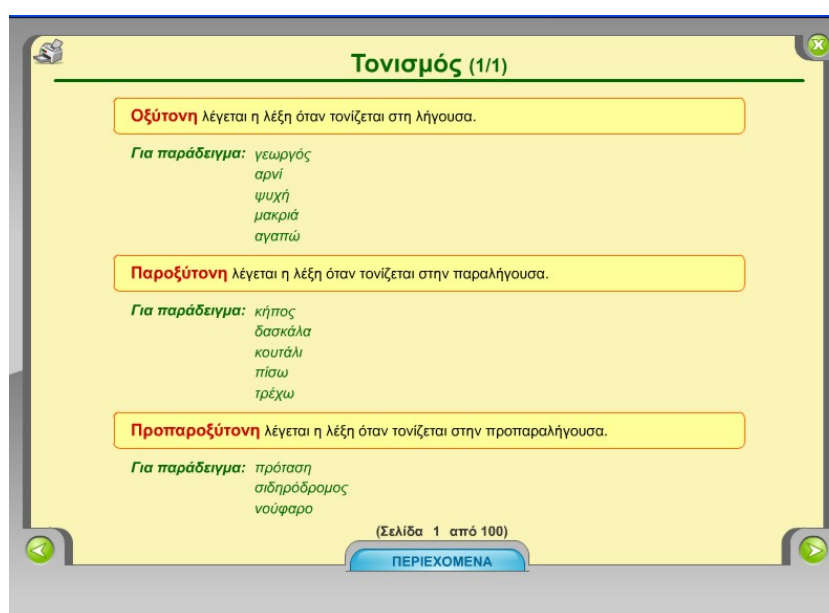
Τονισμός (1/1)

Οξύτονη λέγεται η λέξη όταν τονίζεται στη λήγουσα.

Για παράδειγμα: γεωργός
αρνί
ψυχή
μακριά
αγαπώ

Παροξύτονη λέγεται η λέξη όταν τονίζεται στην παραλήγουσα.

Για παράδειγμα: κήπος
δασκάλα
κουτάλι
πίσω
τρέχω

Προπαροξύτονη λέγεται η λέξη όταν τονίζεται στην προπαραλήγουσα.

Για παράδειγμα: πρόταση
σιδηρόδρομος
νούφαρο

(Σελίδα 1 από 100)

ΠΕΡΙΕΧΟΜΕΝΑ